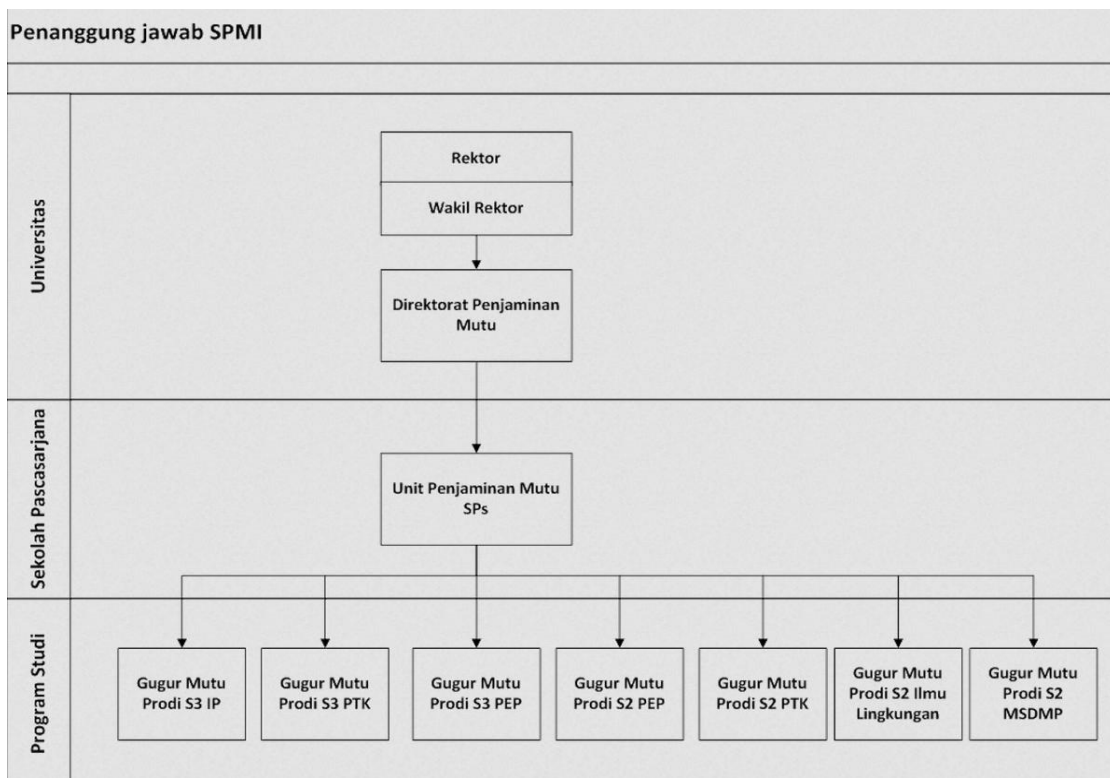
Penanggung jawab SPMI

Universitas

Rektor

Wakil Rektor

Direktorat Penjaminan Mutu

Sekolah Pascasarjana

Unit Penjaminan Mutu SPs

Program Studi

Gugur Mutu Prodi S3 IP

Gugur Mutu Prodi S3 PTK

Gugur Mutu Prodi S3 PEP

Gugur Mutu Prodi S2 PEP

Gugur Mutu Prodi S2 PTK

Gugur Mutu Prodi S2 Ilmu Lingkungan

Gugur Mutu Prodi S2 MSDMP